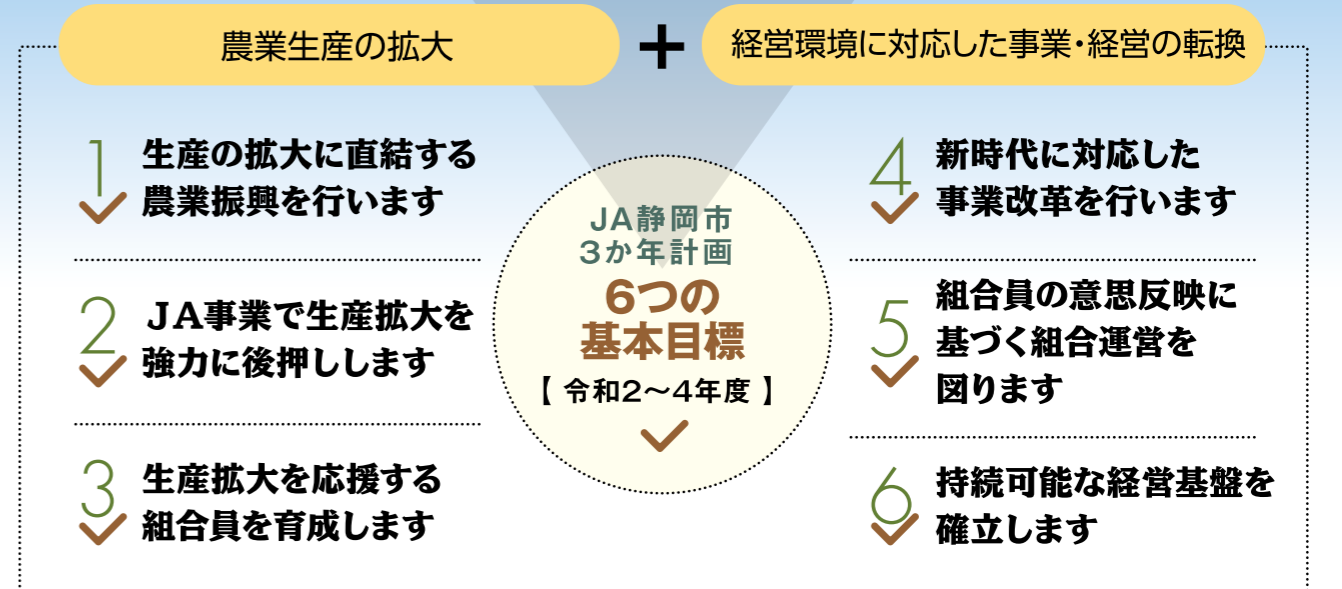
農業生産の拡大

＋

経営環境に対応した事業・経営の転換

1 生産の拡大に直結する農業振興を行います

2 ＪＡ事業で生産拡大を強力に後押しします

3 生産拡大を応援する組合員を育成します

JA静岡市
3か年計画
6つの
基本目標
【 令和2～4年度 】

4 新時代に対応した事業改革を行います

5 組合員の意思反映に基づく組合運営を図ります

6 持続可能な経営基盤を確立します